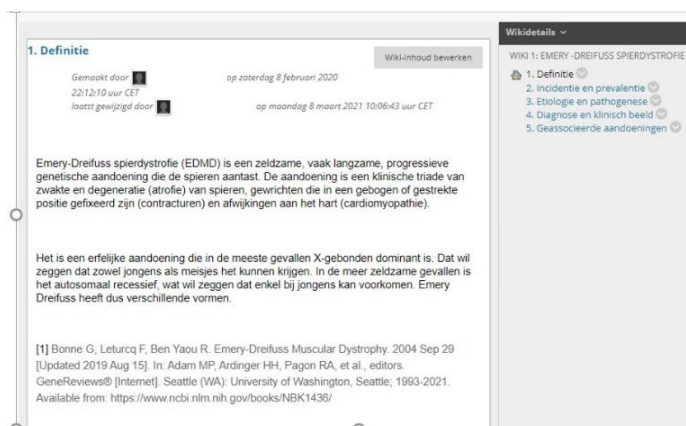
1. Definitie

Wiki-inhoud bewerken

Gemaakt door op zaterdag 8 februari 2020 22:12:10 uur CET

laatst gewijzigd door op maandag 8 maart 2021 10:06:43 uur CET

Emery-Dreifuss spierdystrofie (EDMD) is een zeldzame, vaak langzame, progressieve genetische aandoening die de spieren aantast. De aandoening is een klinische triade van zwakte en degeneratie (atrofie) van spieren, gewrichten die in een gebogen of gestrekte positie gefixeerd zijn (contracturen) en afwijkingen aan het hart (cardiomyopathie).

Het is een erfelijke aandoening die in de meeste gevallen X-gebonden dominant is. Dat wil zeggen dat zowel jongens als meisjes het kunnen krijgen. In de meer zeldzame gevallen is het autosomaal recessief, wat wil zeggen dat enkel bij jongens kan voorkomen. Emery Dreifuss heeft dus verschillende vormen.

[1] Bonne G, Leturcq F, Ben Yaou R. Emery-Dreifuss Muscular Dystrophy. 2004 Sep 29 [Updated 2019 Aug 15]. In: Adam MP, Ardinger HH, Pagon RA, et al., editors. GeneReviews® [Internet]. Seattle (WA): University of Washington, Seattle; 1993-2021. Available from: https://www.ncbi.nlm.nih.gov/books/NBK1436/

Wikidetails

WIKI 1: EMERY -DREIFUSS SPIERDYSTROFIE

1. Definitie
2. Incidentie en prevalentie
3. Etiologie en pathogenese
4. Diagnose en klinisch beeld
5. Geassocieerde aandoeningen